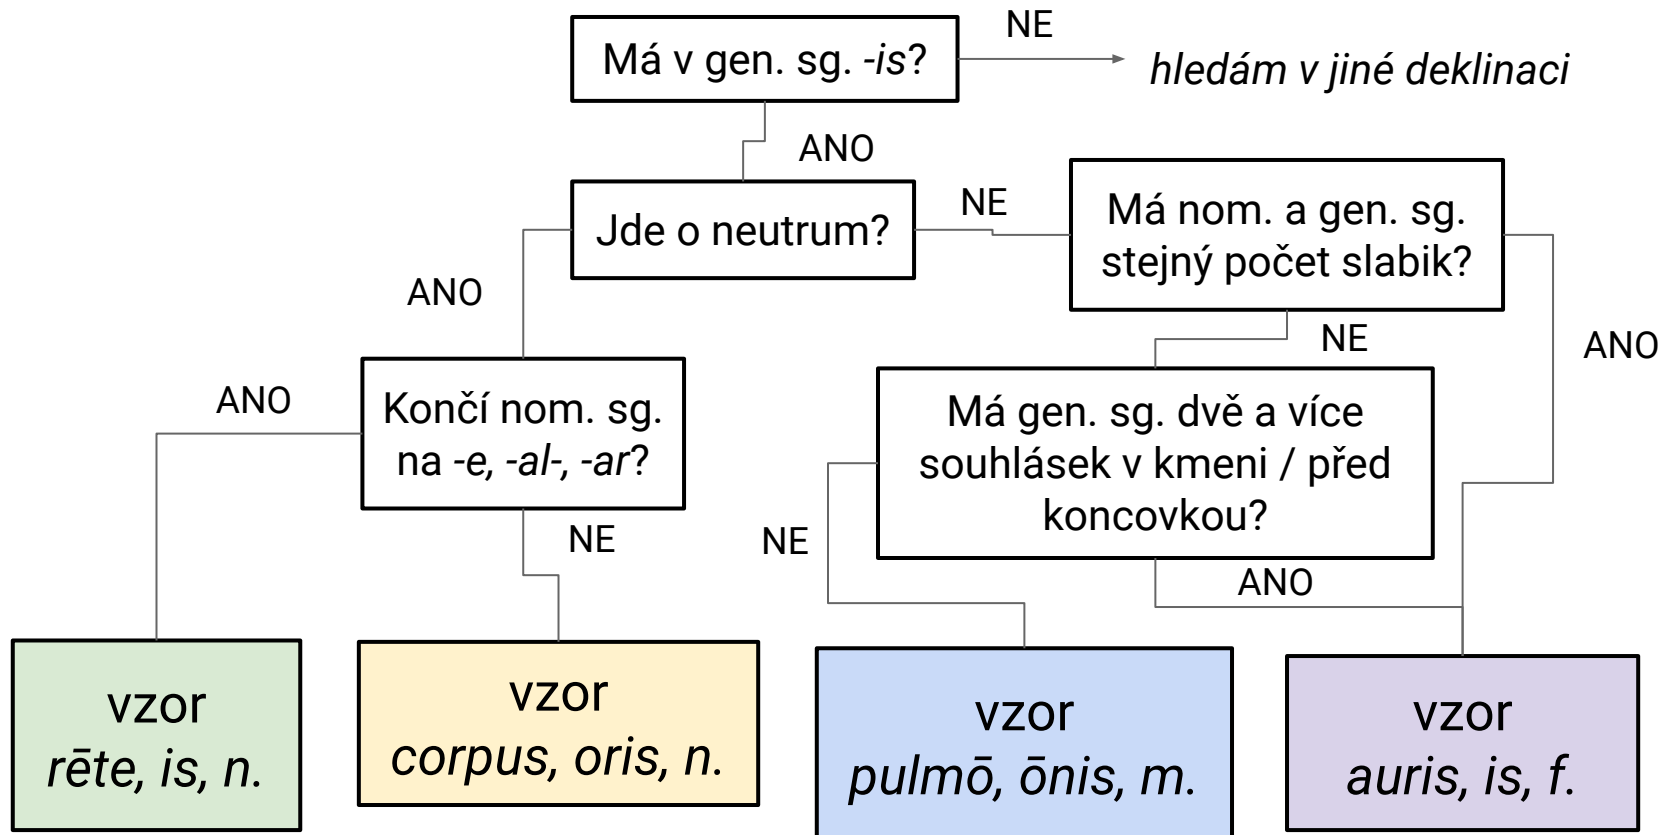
Má v gen. sg. -is?

NE

hledám v jiné deklinaci

ANO

Jde o neutrum?

NE

Má nom. a gen. sg. stejný počet slabik?

ANO

NE

ANO

Končí nom. sg. na -e, -al-, -ar?

Má gen. sg. dvě a více souhlásek v kmeni / před koncovkou?

ANO

NE

NE

ANO

vzor rēte, is, n.

vzor corpus, oris, n.

vzor pulmō, ōnis, m.

vzor auris, is, f.